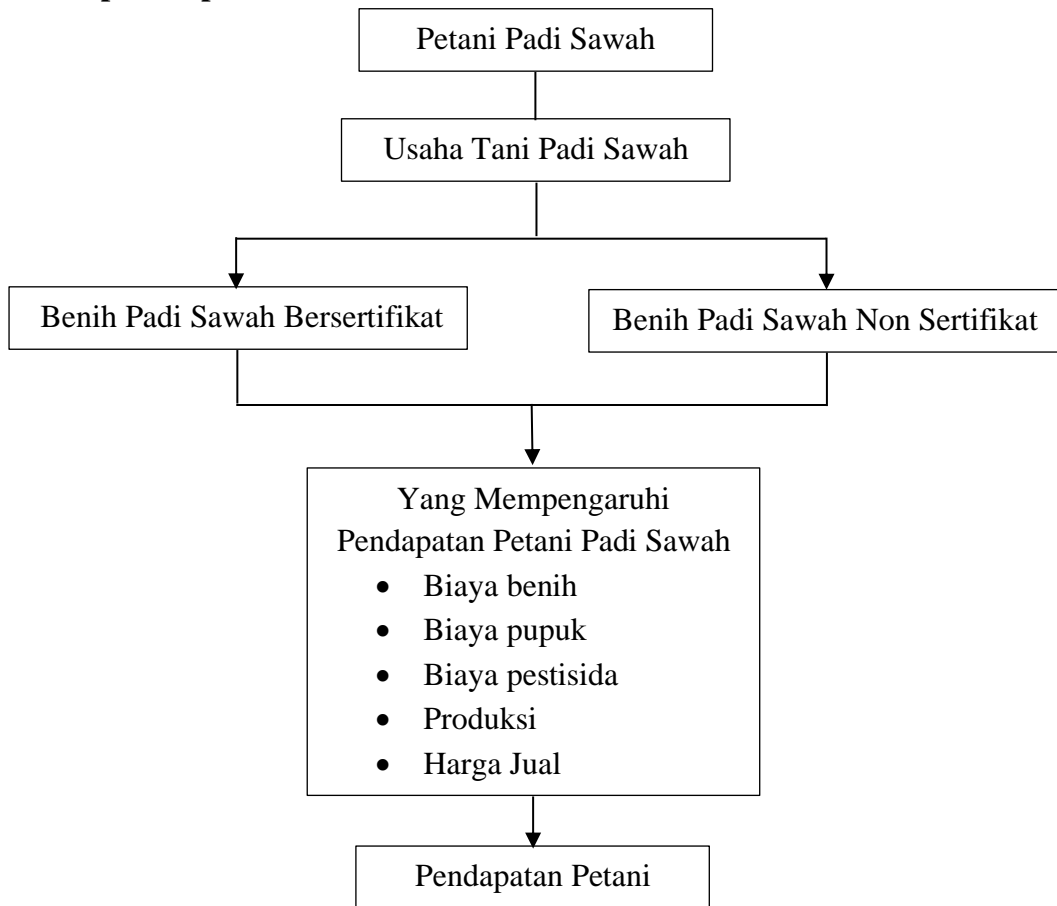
Petani Padi Sawah

Usaha Tani Padi Sawah

Benih Padi Sawah Bersertifikat

Benih Padi Sawah Non Sertifikat

Yang Mempengaruhi Pendapatan Petani Padi Sawah
- Biaya benih
- Biaya pupuk
- Biaya pestisida
- Produksi
- Harga Jual

Pendapatan Petani